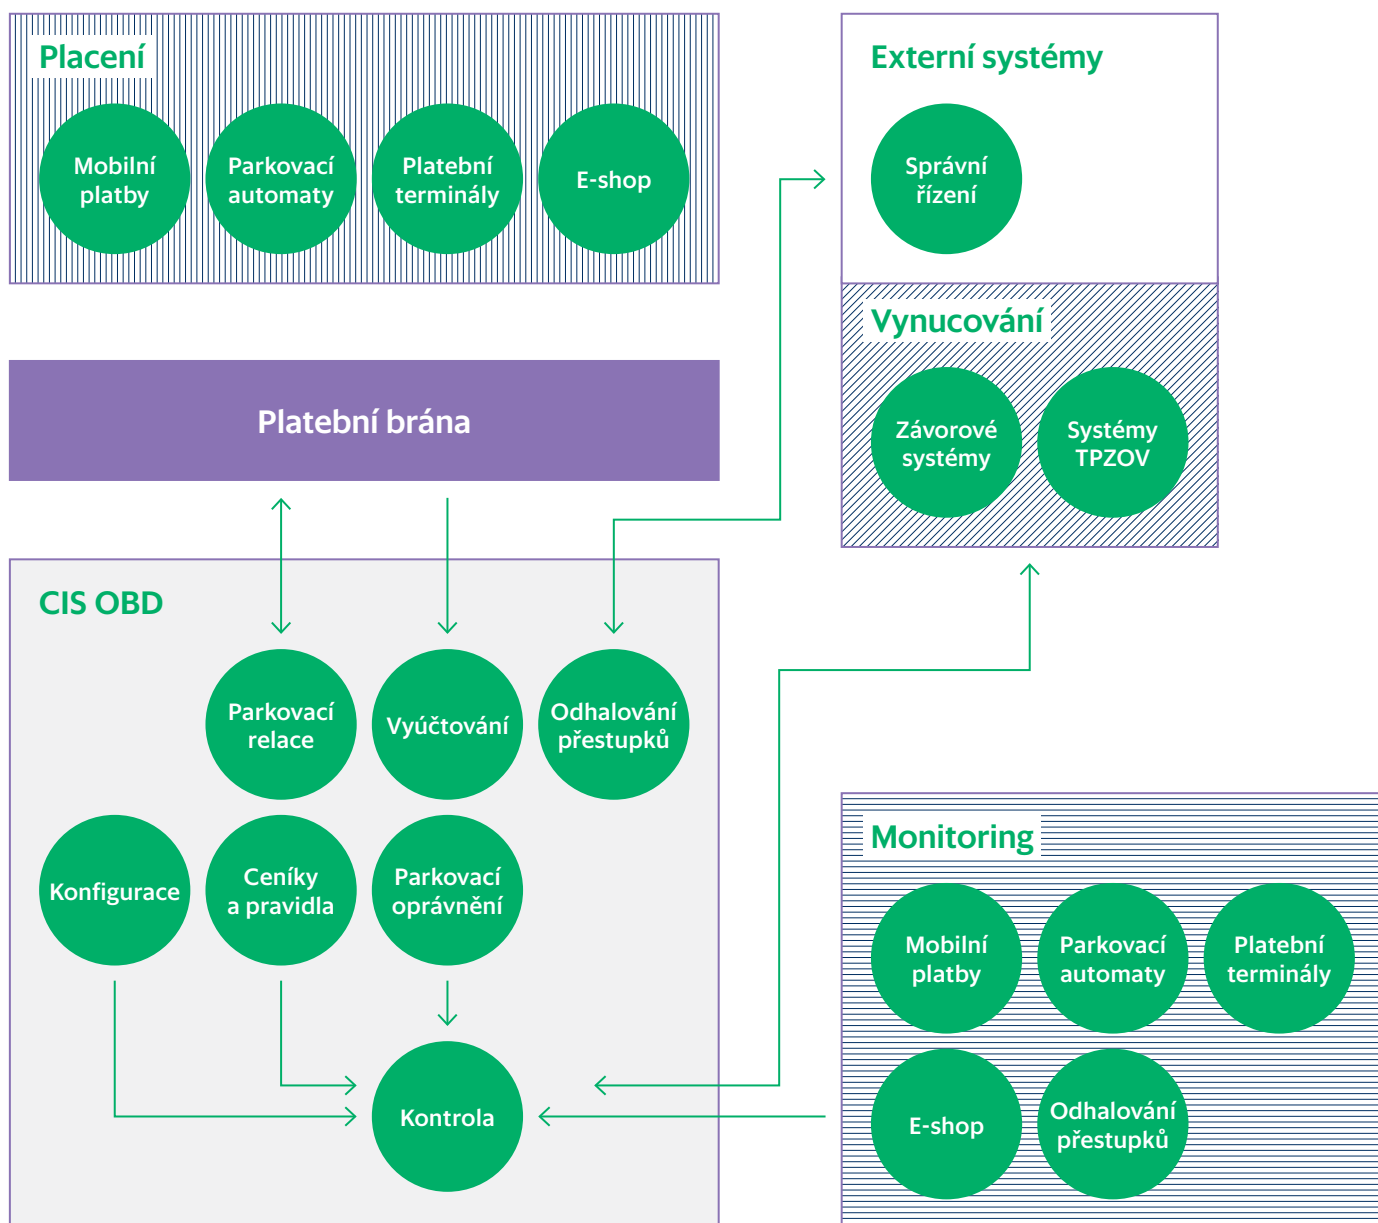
Placení

Mobilní platby

Parkovací automaty

Platební terminály

E-shop

Externí systémy

Správní řízení

Vynucování

Závorové systémy

Systémy TPZOV

Platební brána

CIS OBD

Parkovací relace

Vyúčtování

Odhalování přestupků

Konfigurace

Ceníky a pravidla

Parkovací oprávnění

Kontrola

Monitoring

Mobilní platby

Parkovací automaty

Platební terminály

E-shop

Odhalování přestupků